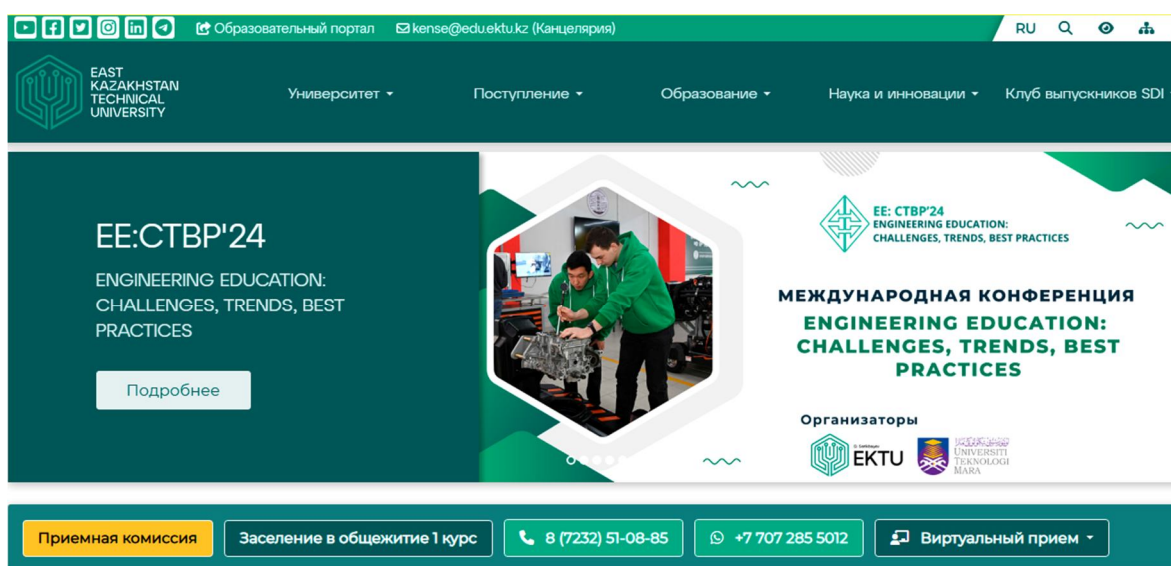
Образовательный портал kense@edu.ektu.kz (Канцелярия) RU

EAST KAZAKHSTAN TECHNICAL UNIVERSITY

Университет Поступление Образование Наука и инновации Клуб выпускников SDI

EE:CTBP'24

ENGINEERING EDUCATION: CHALLENGES, TRENDS, BEST PRACTICES

Подробнее

EE: CTBP'24
ENGINEERING EDUCATION: CHALLENGES, TRENDS, BEST PRACTICES

МЕЖДУНАРОДНАЯ КОНФЕРЕНЦИЯ
ENGINEERING EDUCATION: CHALLENGES, TRENDS, BEST PRACTICES

Организаторы

EKTU

UNIVERSITI TEKNOLOGI MARA

Приемная комиссия Заселение в общежитие 1 курс 8 (7232) 51-08-85 +7 707 285 5012 Виртуальный прием